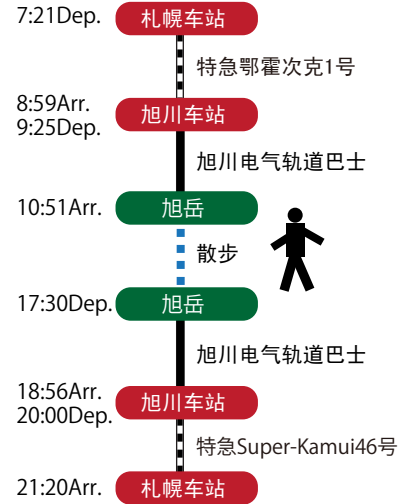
7:21Dep. 札幌车站

特急鄂霍次克1号

8:59Arr.
9:25Dep. 旭川车站

旭川电气轨道巴士

10:51Arr. 旭岳

散步

17:30Dep. 旭岳

旭川电气轨道巴士

18:56Arr.
20:00Dep. 旭川车站

特急Super-Kamui46号

21:20Arr. 札幌车站